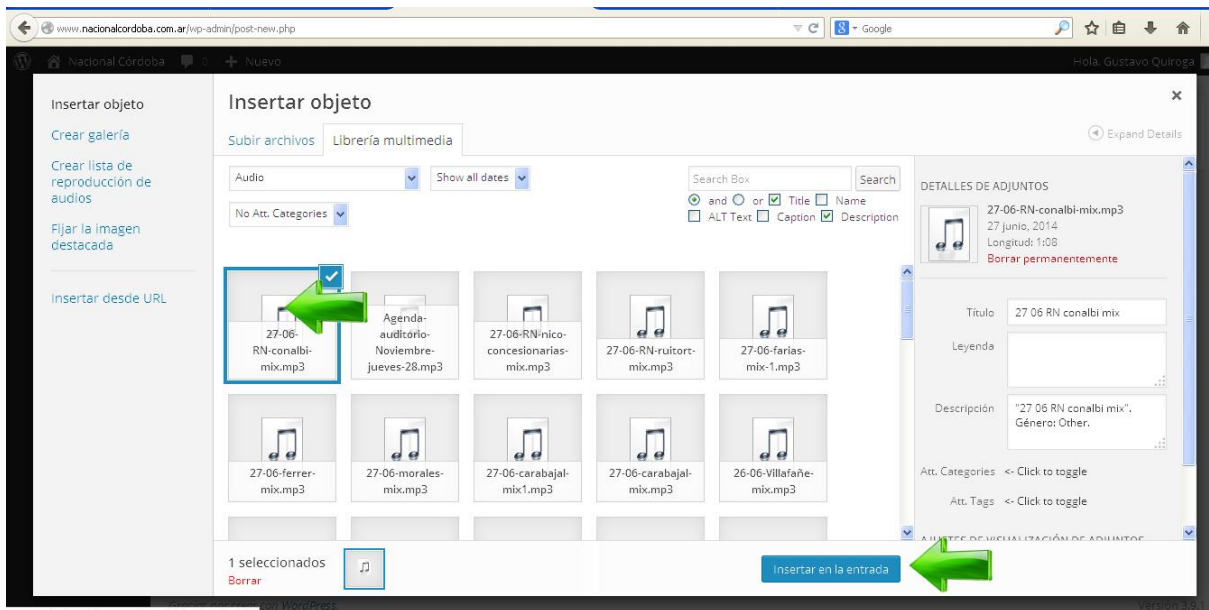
www.nacionalcordoba.com.ar/wp-admin/post-new.php

Google

Nacional Córdoba 0 + Nuevo

Hola, Gustavo Quiroga

Insertar objeto

Crear galería

Crear lista de reproducción de audios

Fijar la imagen destacada

Insertar desde URL

Insertar objeto

×

Subir archivos

Librería multimedia

Expand Details

Audio

Show all dates

No Att. Categories

Search Box

Search

and or Title Name

ALT Text Caption Description

27-06-RN-conalbi-mix.mp3

Agenda-auditorio-Noviembre-jueves-28.mp3

27-06-RN-nico-concesionarias-mix.mp3

27-06-RN-ruitort-mix.mp3

27-06-farias-mix-1.mp3

27-06-ferrer-mix.mp3

27-06-morales-mix.mp3

27-06-carabajal-mix1.mp3

27-06-carabajal-mix.mp3

26-06-Villafañe-mix.mp3

DETALLES DE ADJUNTOS

27-06-RN-conalbi-mix.mp3

27 junio, 2014

Longitud: 1:08

Borrar permanentemente

Título 27 06 RN conalbi mix

Leyenda

Descripción "27 06 RN conalbi mix". Género: Other.

Att. Categories <- Click to toggle

Att. Tags <- Click to toggle

AJUSTES DE VISUALIZACIÓN DE ADJUNTOS

1 seleccionados

Borrar

Insertar en la entrada

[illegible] con WordPress

Versión 3.9.1